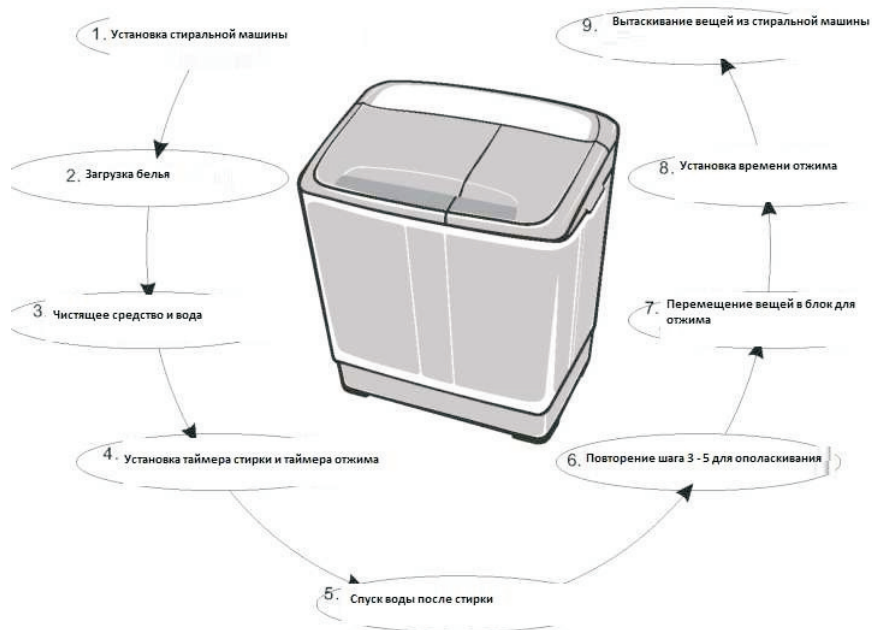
1. Установка стиральной машины

2. Загрузка белья

3. Чистящее средство и вода

4. Установка таймера стирки и таймера отжима

5. Спуск воды после стирки

6. Повторение шага 3 - 5 для ополаскивания

7. Перемещение вещей в блок для отжима

8. Установка времени отжима

9. Вытаскивание вещей из стиральной машины